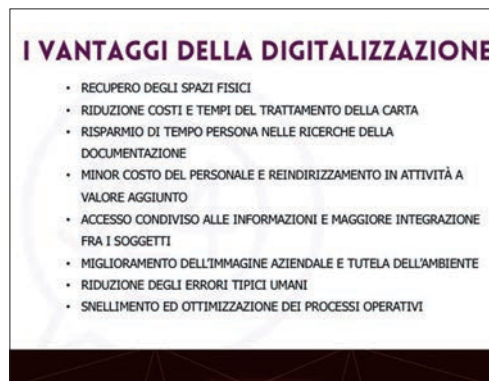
I VANTAGGI DELLA DIGITALIZZAZIONE

- RECUPERO DEGLI SPAZI FISICI
- RIDUZIONE COSTI E TEMPI DEL TRATTAMENTO DELLA CARTA
- RISPARMIO DI TEMPO PERSONA NELLE RICERCHE DELLA DOCUMENTAZIONE
- MINOR COSTO DEL PERSONALE E REINDIRIZZAMENTO IN ATTIVITÀ A VALORE AGGIUNTO
- ACCESSO CONDIVISO ALLE INFORMAZIONI E MAGGIORE INTEGRAZIONE FRA I SOGGETTI
- MIGLIORAMENTO DELL'IMMAGINE AZIENDALE E TUTELA DELL'AMBIENTE
- RIDUZIONE DEGLI ERRORI TIPICI UMANI
- SNELLIMENTO ED OTTIMIZZAZIONE DEI PROCESSI OPERATIVI